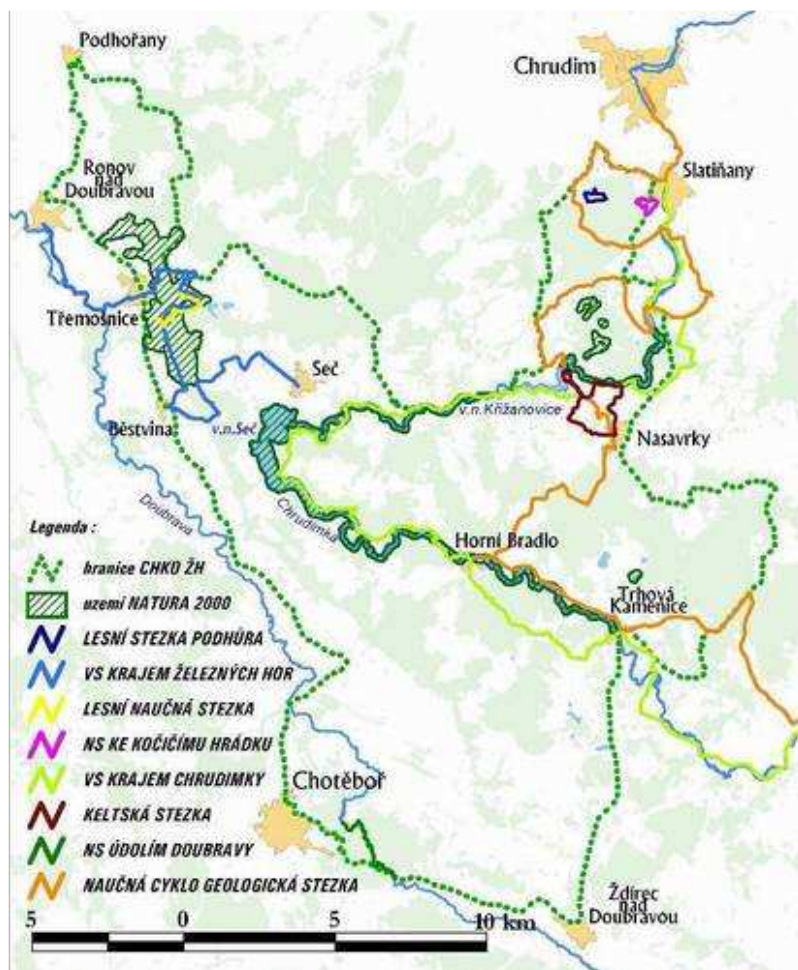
Podhořany

Chrudim

Ronov nad Doubravou

Slatiňany

Třemošnice

Seč

v.n.Křižanovice

Běstvina

v.n.Seč

Nasavrky

Doubrava

Chrudimka

Horní Bradlo

Legenda :

bránice CHKO ŽH

území NATURA 2000

LESNÍ STEZKA PODHŮRA

VS KRAJEM ŽELEZNÝCH HOR

LESNÍ NAUČNÁ STEZKA

NS KE KOČIČÍMU HRÁDKU

VS KRAJEM CHRUDIMKY

KELTSKÁ STEZKA

NS ÚDOLÍM DOUBRAVY

NAUČNÁ CYKLO GEOLOGICKÁ STEZKA

Trhová Kamenice

Chotěboř

Ždírec nad Doubravou

5 0 5 10 km